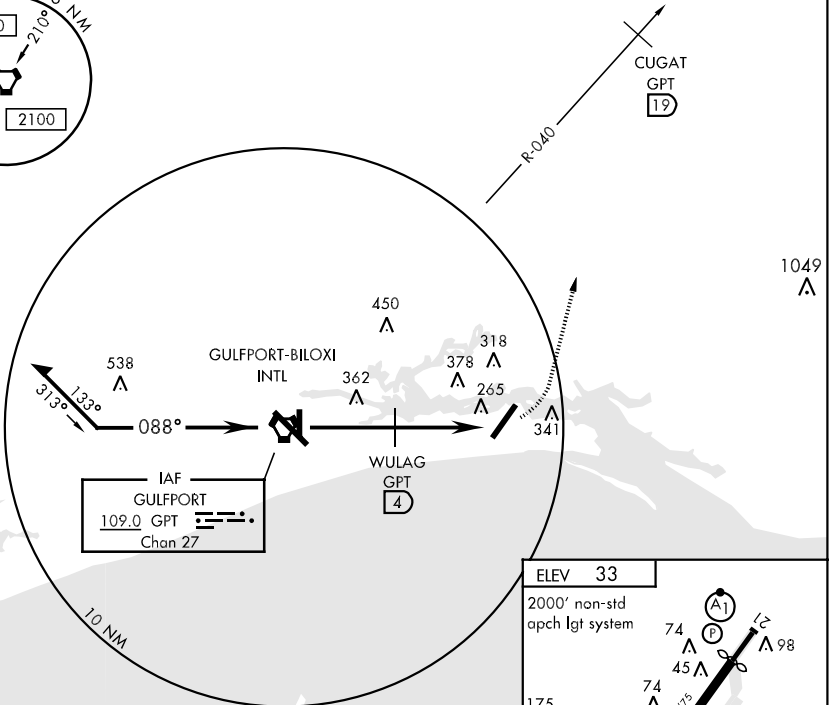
NM
210°
2100

CUGAT
GPT
19

R-040

1049

450

538

GULFPORT-BILOXI
INTL

318
378
362
265
341

313°
133°
088°

WULAG
GPT
4

IAF
GULFPORT
109.0 GPT
Chan 27

10 NM

ELEV 33
2000' non-std
apch lgt system
A1
P
74
45
74
98
21
175
175